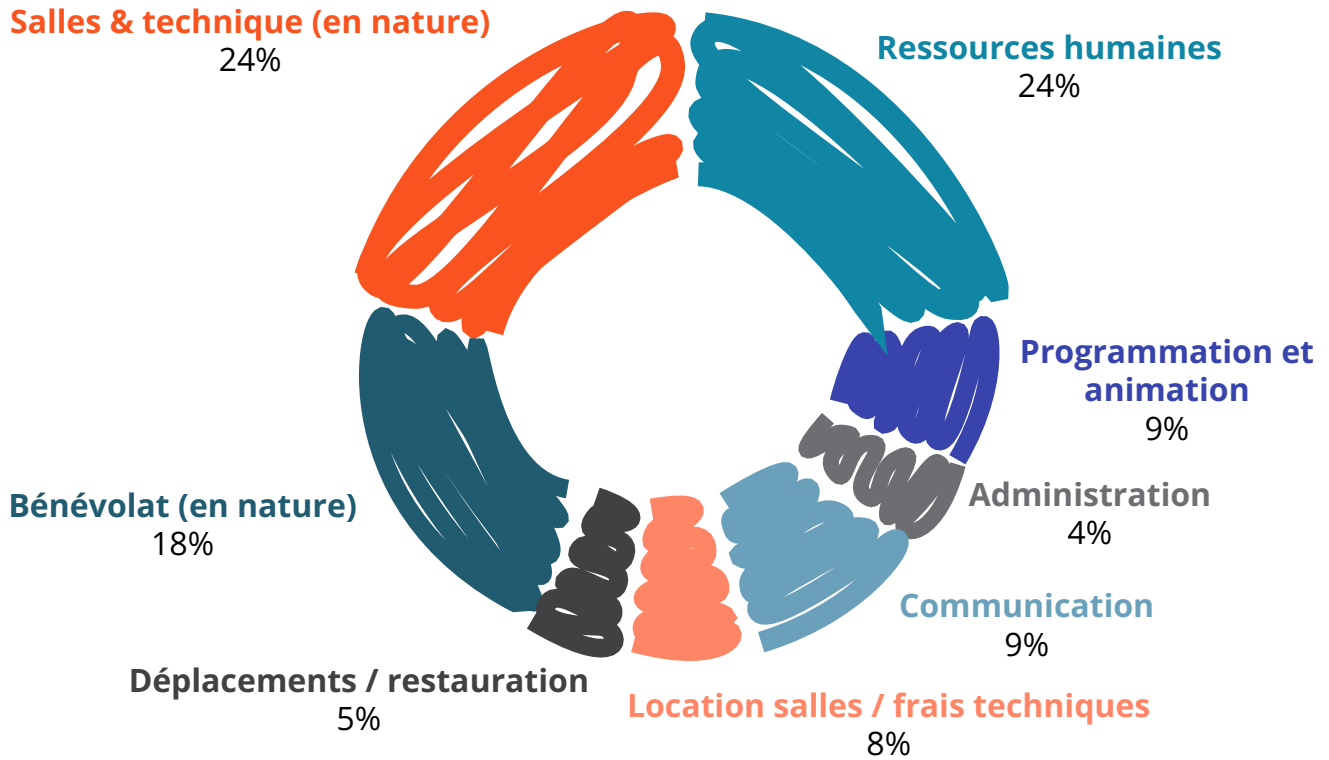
Salles & technique (en nature)
24%

Ressources humaines
24%

Programmation et animation
9%

Administration
4%

Communication
9%

Location salles / frais techniques
8%

Déplacements / restauration
5%

Bénévolat (en nature)
18%